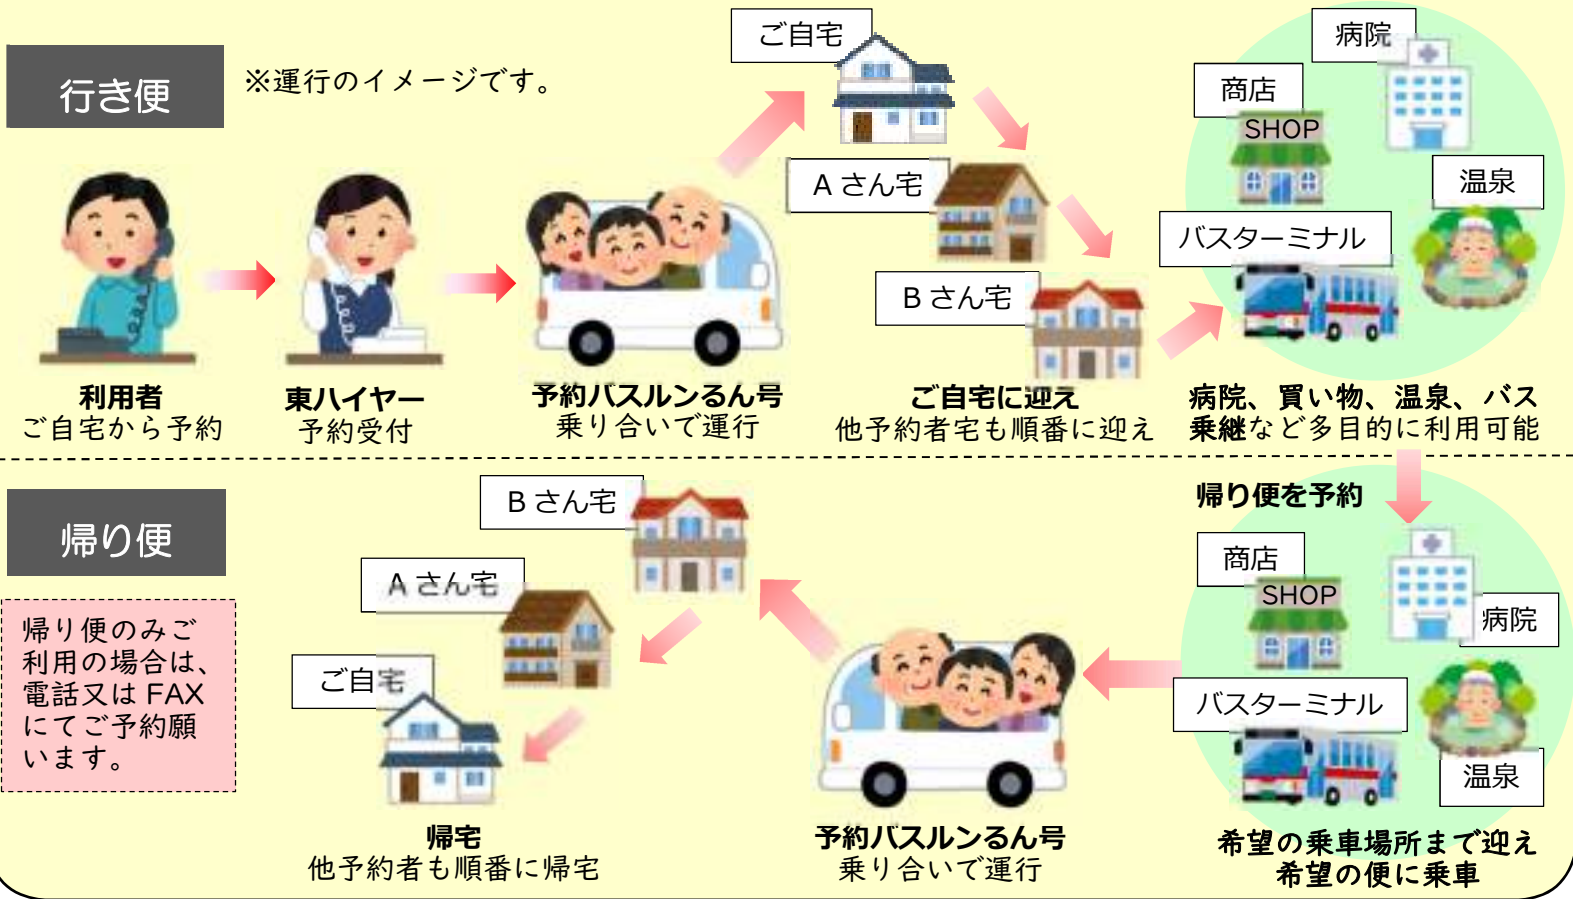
行き便

※運行のイメージです。

ご自宅

A さん宅

B さん宅

病院

商店

SHOP

温泉

バスターミナル

利用者
ご自宅から予約

東ハイヤー
予約受付

予約バスルンるん号
乗り合いで運行

ご自宅に迎え
他予約者宅も順番に迎え

病院、買い物、温泉、バス乗継など多目的に利用可能

帰り便を予約

帰り便

帰り便のみご利用の場合は、電話又は FAX にてご予約願います。

B さん宅

A さん宅

ご自宅

商店

SHOP

病院

バスターミナル

温泉

帰宅
他予約者も順番に帰宅

予約バスルンるん号
乗り合いで運行

希望の乗車場所まで迎え
希望の便に乗車